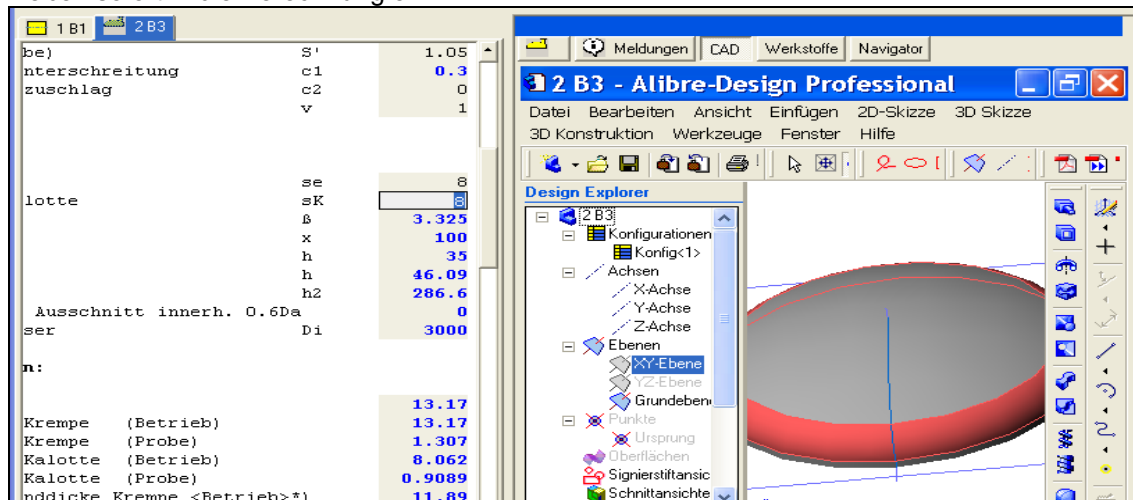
1 B1 | 2 B3

| | | |
|---|---|---|
| be) | S' | 1.05 |
| nterschreitung | c1 | 0.3 |
| zuschlag | c2 | 0 |
| | v | 1 |
| | se | 8 |
| lotte | sK | 8 |
| | ß | 3.325 |
| | x | 100 |
| | h | 35 |
| | h | 46.09 |
| | h2 | 286.6 |
| Ausschnitt innerh. 0.6Da | | 0 |
| ser | Di | 3000 |
| n: | | |
| | | 13.17 |
| Krempe (Betrieb) | | 13.17 |
| Krempe (Probe) | | 1.307 |
| Kalotte (Betrieb) | | 8.062 |
| Kalotte (Probe) | | 0.9089 |
| nddicke Krempe <Betrieb>*) | | 11.89 |

Meldungen | CAD | Werkstoffe | Navigator

2 B3 - Alibre-Design Professional

Datei Bearbeiten Ansicht Einfügen 2D-Skizze 3D Skizze
3D Konstruktion Werkzeuge Fenster Hilfe

Design Explorer
2 B3
Konfigurationen
Konfig<1>
Achsen
X-Achse
Y-Achse
Z-Achse
Ebenen
XY-Ebene
YZ-Ebene
Grundebene
Punkte
Ursprung
Oberflächen
Signierstiftansic
Schnittansichte